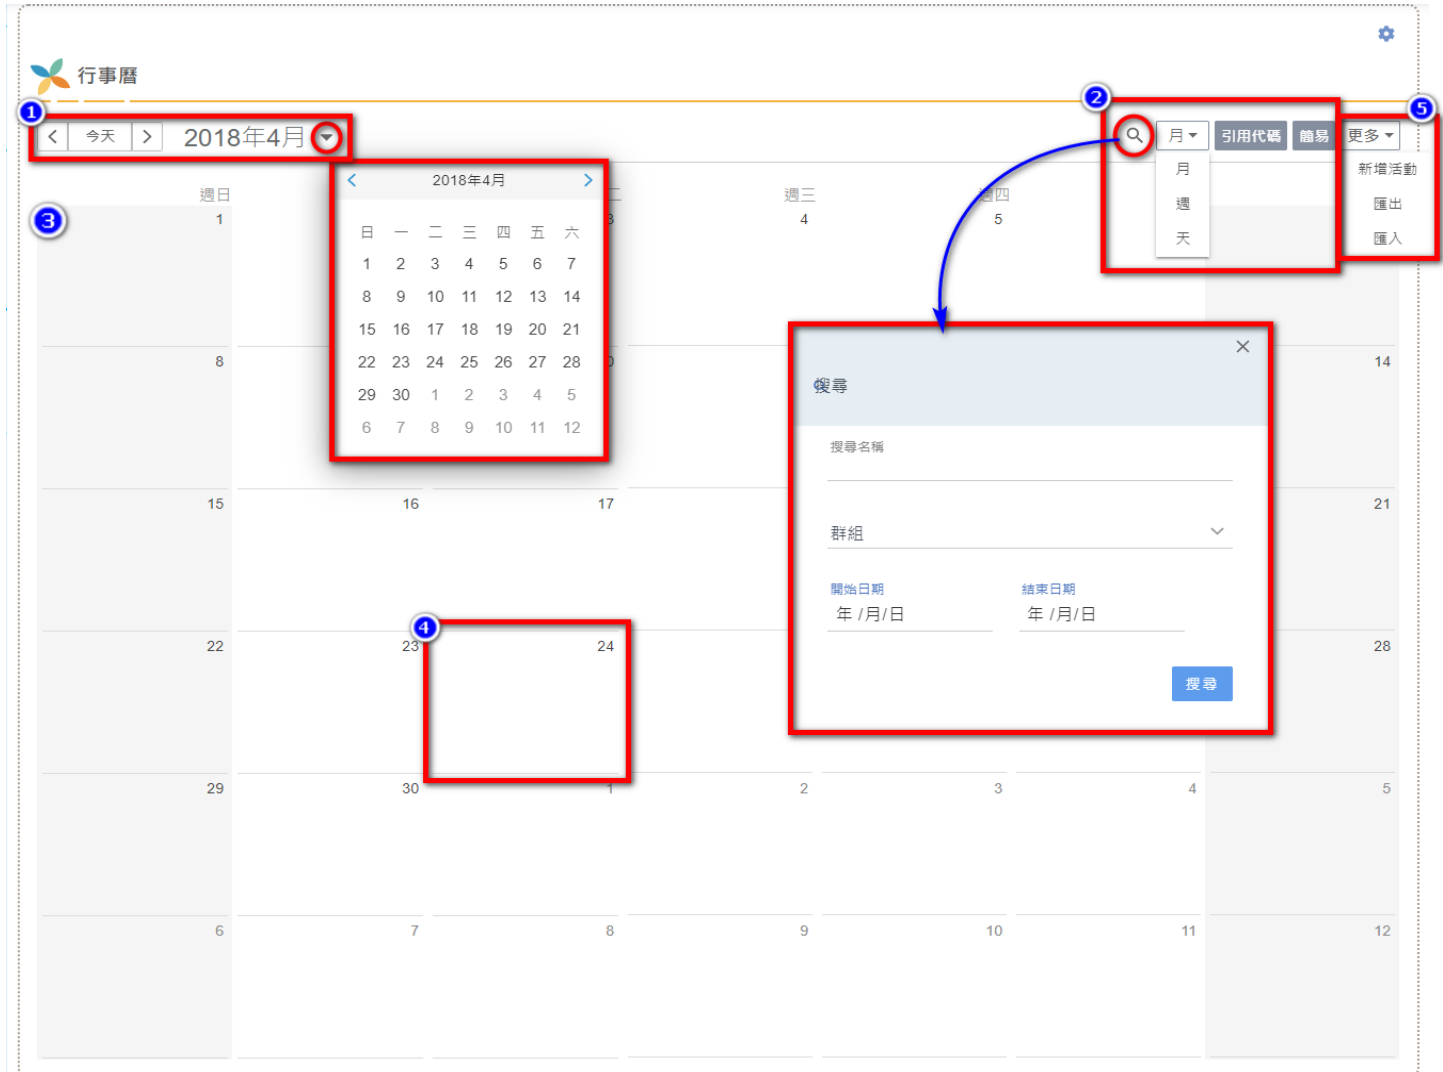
行事曆

1

< 今天 > 2018年4月

2

月 引用代碼 簡易

5

更多

月
週
天

新增活動
匯出
匯入

2018年4月

| 日 | 一 | 二 | 三 | 四 | 五 | 六 |
|---|---|---|---|---|---|---|
| 1 | 2 | 3 | 4 | 5 | 6 | 7 |
| 8 | 9 | 10 | 11 | 12 | 13 | 14 |
| 15 | 16 | 17 | 18 | 19 | 20 | 21 |
| 22 | 23 | 24 | 25 | 26 | 27 | 28 |
| 29 | 30 | 1 | 2 | 3 | 4 | 5 |
| 6 | 7 | 8 | 9 | 10 | 11 | 12 |

週日 週三 週四

3

1 4 5
8 14
15 16 17 21
22 23 24 28
29 30 1 2 3 4 5
6 7 8 9 10 11 12

4

搜尋

搜尋名稱

群組

開始日期
年 /月/日

結束日期
年 /月/日

搜尋